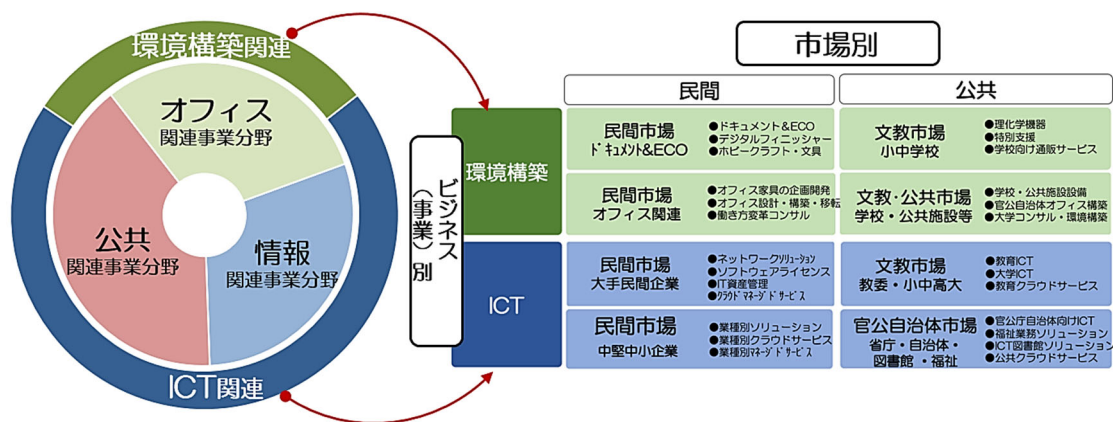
環境構築関連

オフィス
関連事業分野

公共
関連事業分野

情報
関連事業分野

ICT関連

ビジネス（事業）別

市場別

民間

公共

環境構築

民間市場
ドキュメント&ECO
●ドキュメント&ECO
●デジタルフィニッシャー
●ホビークラフト・文具

文教市場
小中学校
●理化学機器
●特別支援
●学校向け通販サービス

民間市場
オフィス関連
●オフィス家具の企画開発
●オフィス設計・構築・移転
●働き方変革コンサル

文教・公共市場
学校・公共施設等
●学校・公共施設設備
●官公自治体オフィス構築
●大学コンサル・環境構築

ICT

民間市場
大手民間企業
●ネットワークソリューション
●ソフトウェアライセンス
●IT資産管理
●クラウドマネージドサービス

文教市場
教委・小中高大
●教育ICT
●大学ICT
●教育クラウドサービス

民間市場
中堅中小企業
●業種別ソリューション
●業種別クラウドサービス
●業種別マネージドサービス

官公自治体市場
省庁・自治体・図書館・福祉
●官公庁自治体向けICT
●福祉業務ソリューション
●ICT図書館ソリューション
●公共クラウドサービス